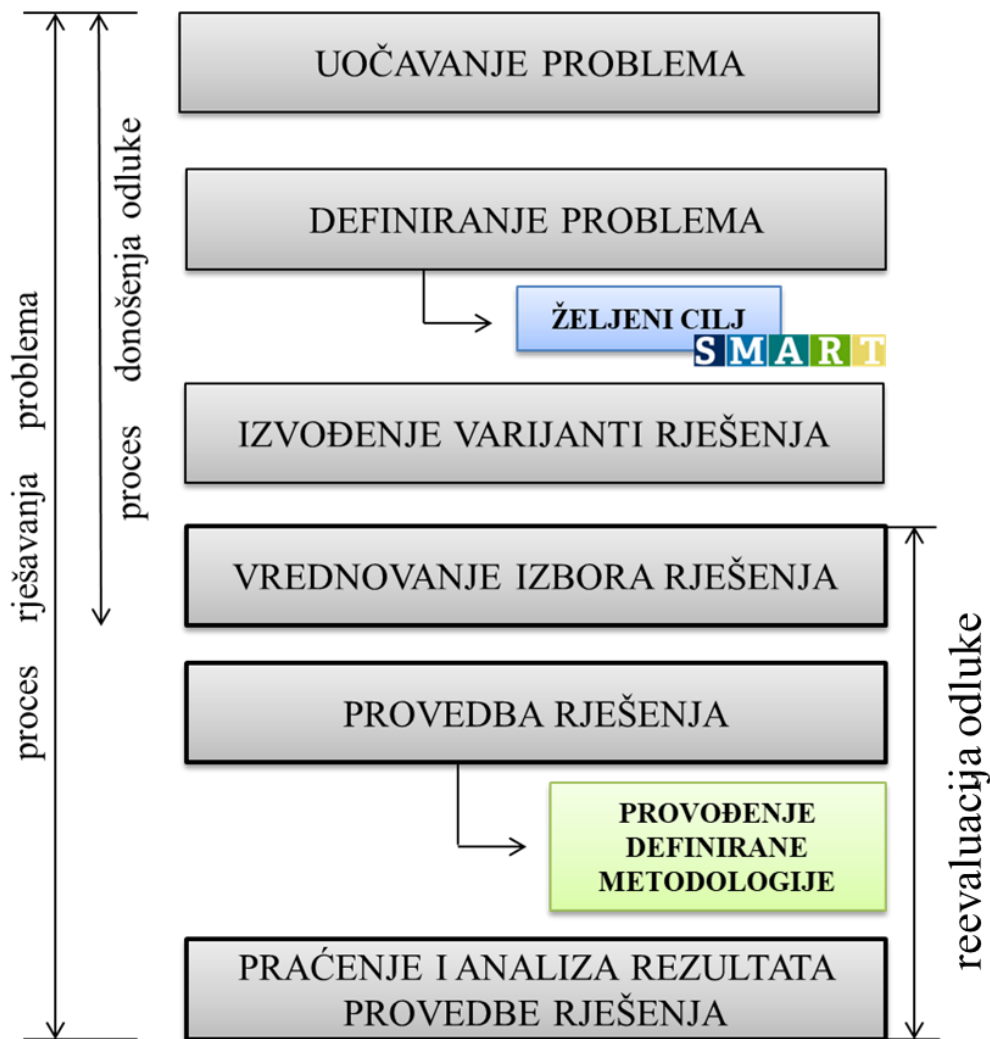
proces rješavanja problema

proces donošenja odluke

UOČAVANJE PROBLEMA

DEFINIRANJE PROBLEMA

ŽELJENI CILJ

S M A R T

IZVOĐENJE VARIJANTI RJEŠENJA

VREDNOVANJE IZBORA RJEŠENJA

PROVEDBA RJEŠENJA

PROVOĐENJE DEFINIRANE METODOLOGIJE

PRAĆENJE I ANALIZA REZULTATA PROVEDBE RJEŠENJA

reevaluacija odluke